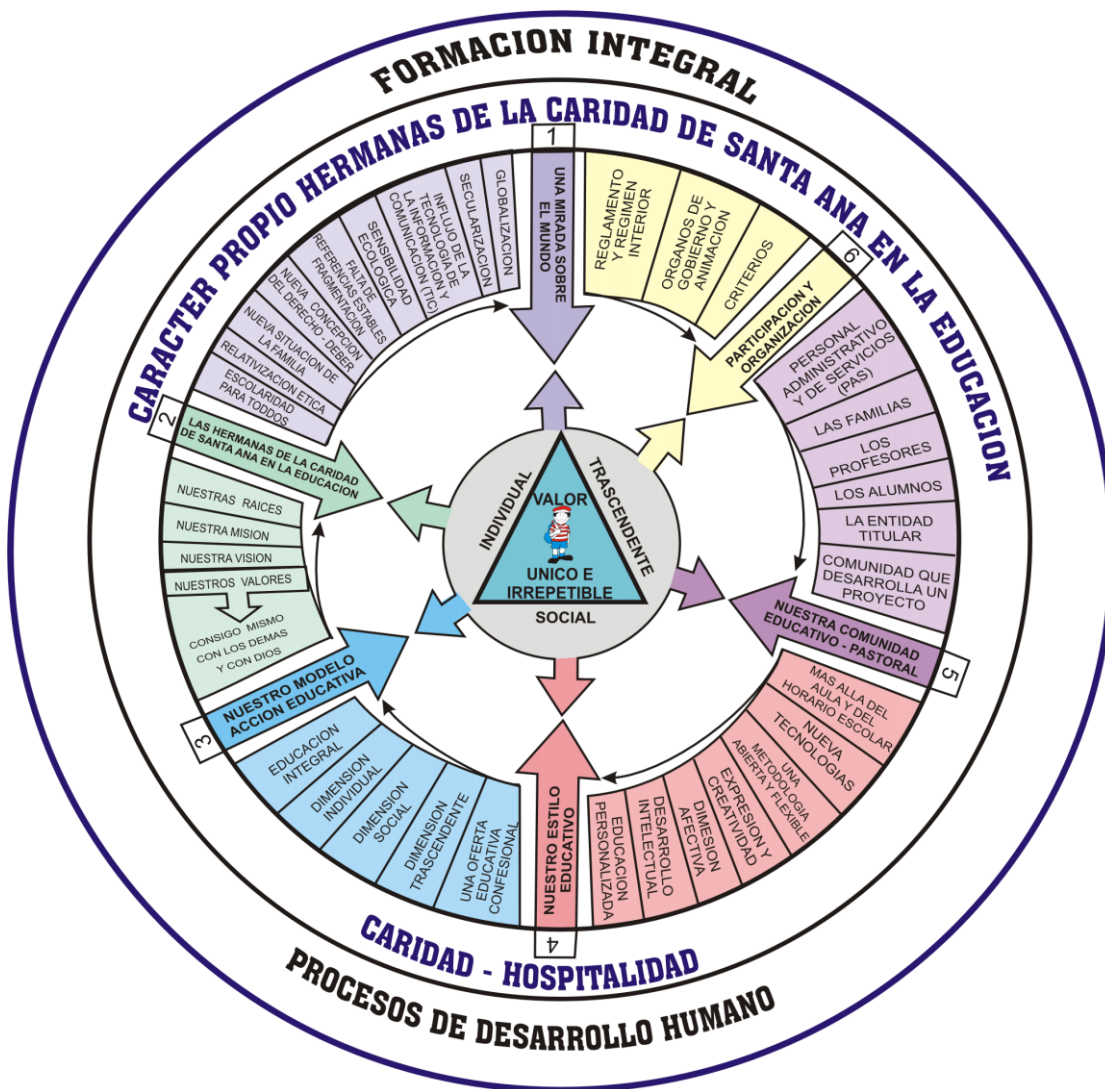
FORMACION INTEGRAL

CARACTER PROPIO HERMANAS DE LA CARIDAD DE SANTA ANA EN LA EDUCACION

1
UNA MIRADA SOBRE EL MUNDO

GLOBALIZACION
SECULARIZACION
INFLUJO DE LA TECNOLOGIA DE LA INFORMACION Y COMUNICACION (TIC)
SENSIBILIDAD ECOLOGICA
FALTA DE REFERENCIAS ESTABLES FRAGMENTACION
NUEVA CONCEPCION DEL DERECHO - DEBER
NUEVA SITUACION DE LA FAMILIA
RELATIVIZACION ETICA
ESCOLARIDAD PARA TODOS

2
LAS HERMANAS DE LA CARIDAD DE SANTA ANA EN LA EDUCACION

NUESTRAS RAICES
NUESTRA MISION
NUESTRA VISION
NUESTROS VALORES
CONSIGO MISMO
CON LOS DEMAS
Y CON DIOS

3
NUESTRO MODELO ACCION EDUCATIVA

EDUCACION INTEGRAL
DIMENSION INDIVIDUAL
DIMENSION SOCIAL
DIMENSION TRASCENDENTE
UNA OFERTA EDUCATIVA CONFESIONAL

4
NUESTRO ESTILO EDUCATIVO

EDUCACION PERSONALIZADA
DESARROLLO INTELECTUAL
DIMENSION AFECTIVA
EXPRESION Y CREATIVIDAD
UNA METODOLOGIA ABIERTA Y FLEXIBLE
NUEVA TECNOLOGIAS
MAS ALLA DEL AULA Y DEL HORARIO ESCOLAR

5
NUESTRA COMUNIDAD EDUCATIVO - PASTORAL

PERSONAL ADMINISTRATIVO Y DE SERVICIOS (PAS)
LAS FAMILIAS
LOS PROFESORES
LOS ALUMNOS
LA ENTIDAD TITULAR
COMUNIDAD QUE DESARROLLA UN PROYECTO

6
PARTICIPACION Y ORGANIZACION

REGLAMENTO Y REGIMEN INTERIOR
ORGANOS DE GOBIERNO Y ANIMACION
CRITERIOS

INDIVIDUAL
TRASCENDENTE
SOCIAL
VALOR
UNICO E IRREPETIBLE

CARIDAD - HOSPITALIDAD

PROCESOS DE DESARROLLO HUMANO